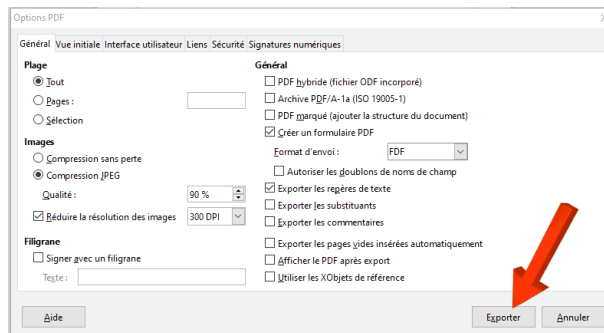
Options PDF

Général | Vue initiale | Interface utilisateur | Liens | Sécurité | Signatures numériques

Plage
Tout
Pages :
Sélection

Images
Compression sans perte
Compression JPEG
Qualité : 90 %
Réduire la résolution des images 300 DPI

Filigrane
Signer avec un filigrane
Texte :

Général
PDF hybride (fichier ODF incorporé)
Archive PDF/A-1a (ISO 19005-1)
PDF marqué (ajouter la structure du document)
Créer un formulaire PDF
Format d'envoi : FDF
Autoriser les doublons de noms de champ
Exporter les repères de texte
Exporter les substituants
Exporter les commentaires
Exporter les pages vides insérées automatiquement
Afficher le PDF après export
Utiliser les XObjets de référence

Aide
Exporter
Annuler